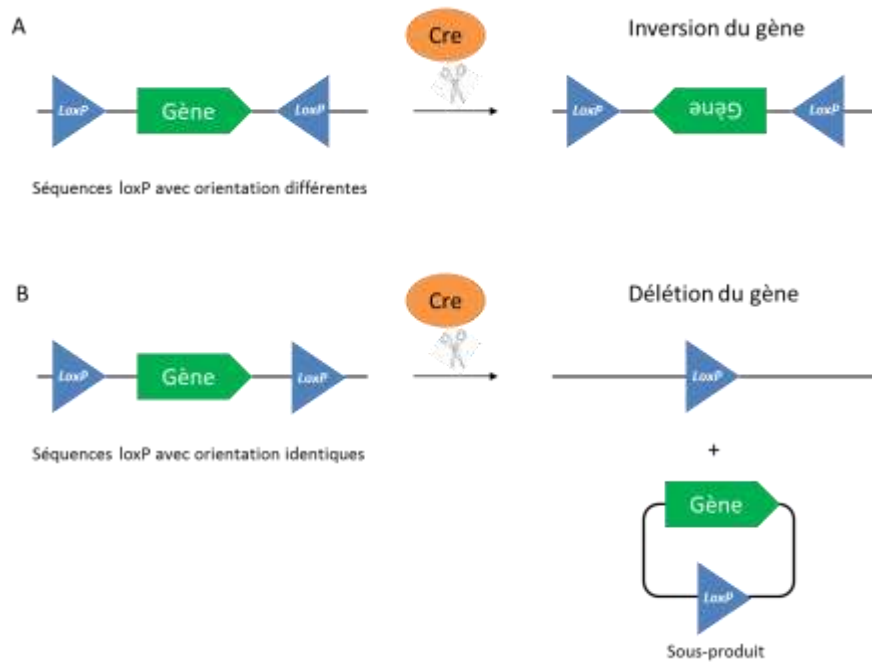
A

Cre

Inversion du gène

LoxP Gène LoxP

LoxP Gène LoxP

Séquences loxP avec orientation différentes

B

Cre

Délétion du gène

LoxP Gène LoxP

LoxP

Séquences loxP avec orientation identiques

+

Gène

LoxP

Sous-produit